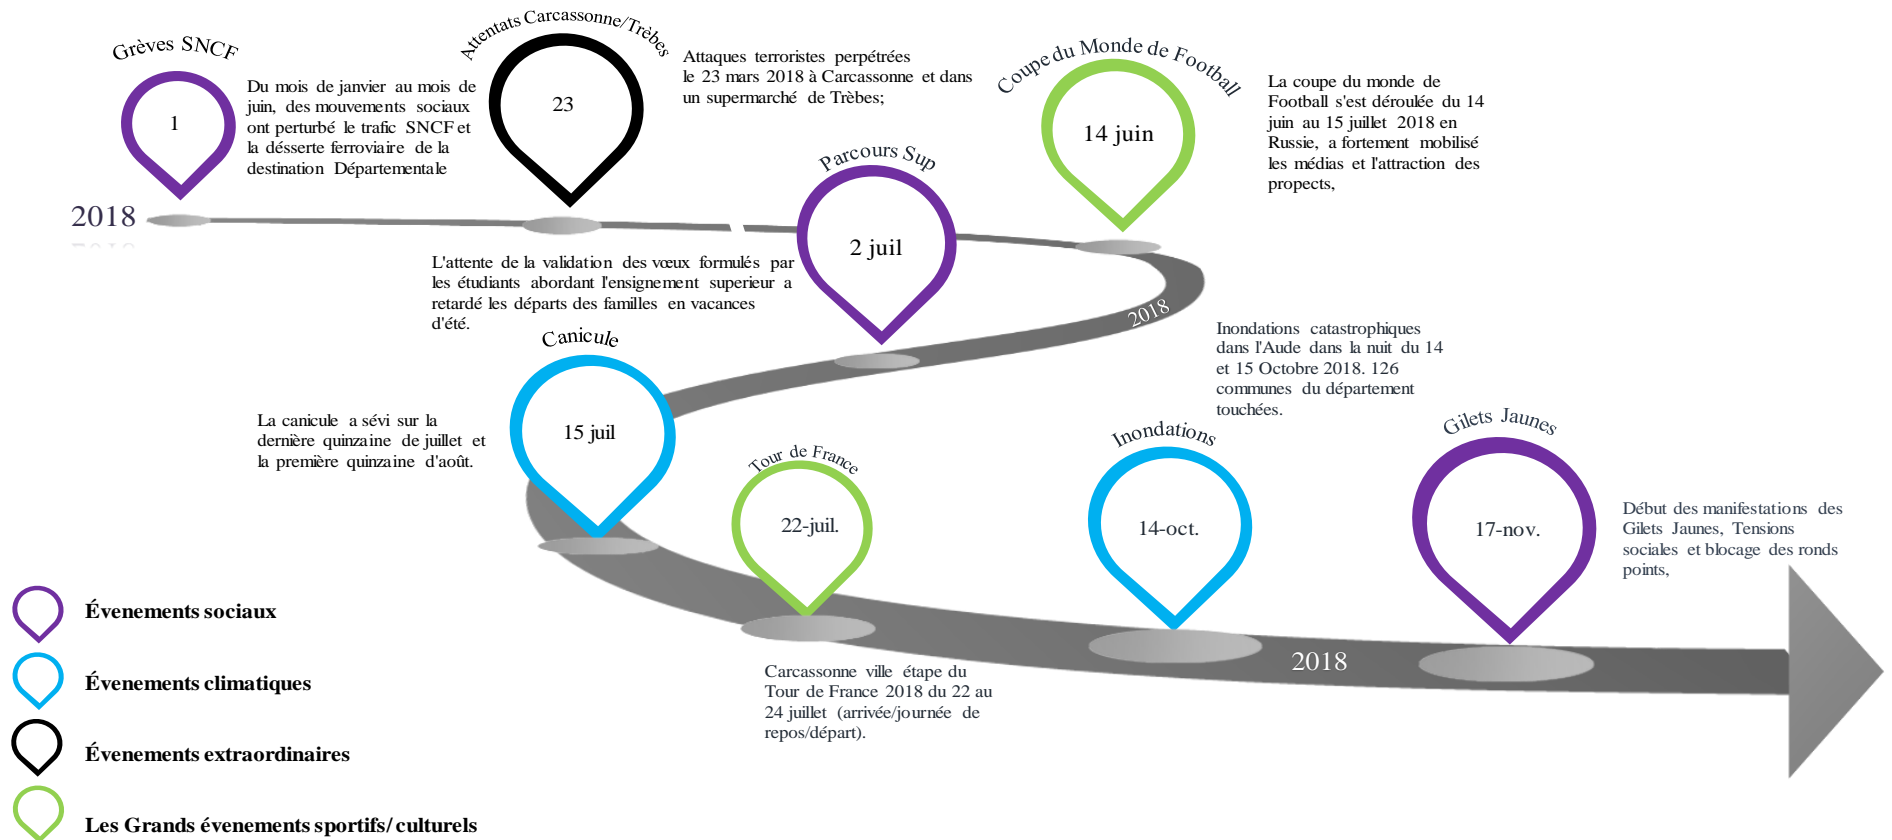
Grèves SNCF

1

Du mois de janvier au mois de juin, des mouvements sociaux ont perturbé le trafic SNCF et la désserte ferroviaire de la destination Départementale

Attentats Carcassonne/Trèbes

23

Attaques terroristes perpétrées le 23 mars 2018 à Carcassonne et dans un supermarché de Trèbes;

Coupe du Monde de Football

14 juin

La coupe du monde de Football s'est déroulée du 14 juin au 15 juillet 2018 en Russie, a fortement mobilisé les médias et l'attraction des propects,

2018

Parcours Sup

2 juil

L'attente de la validation des vœux formulés par les étudiants abordant l'enseignement superieur a retardé les départs des familles en vacances d'été.

2018

Inondations catastrophiques dans l'Aude dans la nuit du 14 et 15 Octobre 2018. 126 communes du département touchées.

Canicule

15 juil

La canicule a sévi sur la dernière quinzaine de juillet et la première quinzaine d'août.

Tour de France

22-juil.

Inondations

14-oct.

Gilets Jaunes

17-nov.

Début des manifestations des Gilets Jaunes, Tensions sociales et blocage des ronds points,

2018

Carcassonne ville étape du Tour de France 2018 du 22 au 24 juillet (arrivée/journée de repos/départ).

Évenements sociaux

Évenements climatiques

Évenements extraordinaires

Les Grands évenements sportifs/ culturels